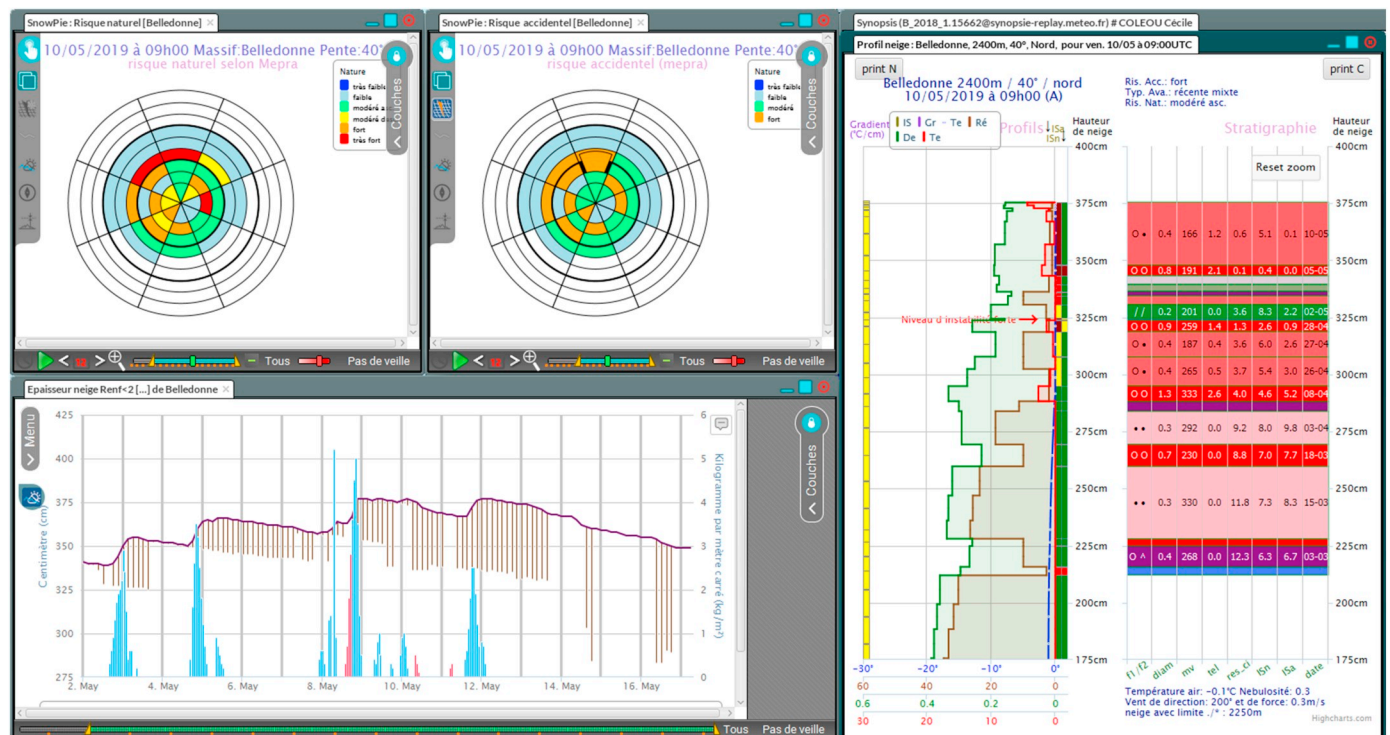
SnowPie : Risque naturel [Belledonne] ×

10/05/2019 à 09h00 Massif:Belledonne Pente:40°
risque naturel selon Mepra

Nature
très faible
faible
modéré a
modéré d
fort
très fort

Couches

Tous
Pas de veille

SnowPie : Risque accidentel [Belledonne] ×

10/05/2019 à 09h00 Massif:Belledonne Pente:40°
risque accidentel (mepra)

Nature
très faible
faible
modéré
fort

Couches

Tous
Pas de veille

Epaisseur neige Renf<2 [...] de Belledonne ×

Menu

Couches

425
400
375
350
325
300
275
Centimètre (cm)

6
5
4
3
2
1
0
Kilogramme par mètre carré (kg/m²)

2. May 4. May 6. May 8. May 10. May 12. May 14. May 16. May

Tous
Pas de veille

Synopsis (B_2018_1.15662@synopsie-replay.meteo.fr) # COLEOU Cécile

Profil neige : Belledonne, 2400m, 40°, Nord, pour ven. 10/05 à 09:00UTC

print N
print C

Belledonne 2400m / 40° / nord
10/05/2019 à 09h00 (A)

Ris. Acc.: fort
Typ. Ava.: récente mixte
Ris. Nat.: modéré asc.

Gradient (°C/cm)
IS Gr - Te Ré
De Te
Profils
ISa
ISn
Hauteur de neige

Stratigraphie
Hauteur de neige

Reset zoom

400cm
375cm
350cm
325cm
300cm
275cm
250cm
225cm
200cm
175cm

Niveau d'instabilité forte

| | | | | | | | | |
|---|---|---|---|---|---|---|---|---|
| O • | 0.4 | 166 | 1.2 | 0.6 | 5.1 | 0.1 | 10-05 |
| O O | 0.8 | 191 | 2.1 | 0.1 | 0.4 | 0.0 | 05-05 |
| / / | 0.2 | 201 | 0.0 | 3.6 | 8.3 | 2.2 | 02-05 |
| O O | 0.9 | 259 | 1.4 | 1.3 | 2.6 | 0.9 | 28-04 |
| O • | 0.4 | 187 | 0.4 | 3.6 | 6.0 | 2.6 | 27-04 |
| O • | 0.4 | 265 | 0.5 | 3.7 | 5.4 | 3.0 | 26-04 |
| O O | 1.3 | 333 | 2.6 | 4.0 | 4.6 | 5.2 | 08-04 |
| • • | 0.3 | 292 | 0.0 | 9.2 | 8.0 | 9.8 | 03-04 |
| O O | 0.7 | 230 | 0.0 | 8.8 | 7.0 | 7.7 | 18-03 |
| • • | 0.3 | 330 | 0.0 | 11.8 | 7.3 | 8.3 | 15-03 |
| O ^ | 0.4 | 268 | 0.0 | 12.3 | 6.3 | 6.7 | 03-03 |

−30° −20° −10° 0°
60 40 20 0
0.6 0.4 0.2 0
30 20 10 0

f1 / f2 diam mv tel res_ci ISn ISa date

Température air: −0.1°C Nebulosité: 0.3
Vent de direction: 200° et de force: 0.3m/s
neige avec limite ./* : 2250m
Highcharts.com